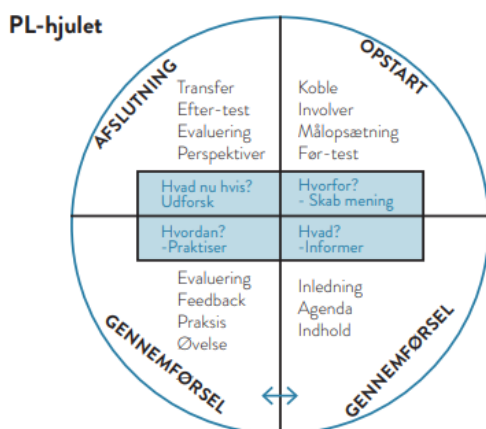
PL-hjulet

AFSLUTNING

Transfer
Efter-test
Evaluering
Perspektiver

OPSTART

Koble
Involver
Målopsætning
Før-test

Hvad nu hvis?
Udforsk

Hvorfor?
- Skab mening

Hvordan?
-Praktiser

Hvad?
-Informer

Evaluering
Feedback
Praksis
Øvelse

Inledning
Agenda
Indhold

GENNEMFØRSEL

GENNEMFØRSEL